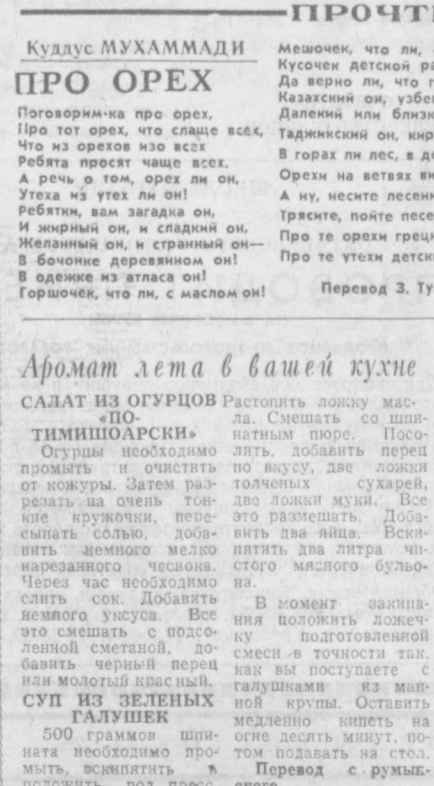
ПРОЧТИ

Куддус МУХАММАДИ

ПРО ОРЕХ

Поговорим-ка про орех,
Про тот орех, что слаще всех,
Что из орехов изо всех
Ребята просят чаще всех.
А речь о том, орех ли он,
Утеха из утех ли он!
Ребятки, вам загадка он,
И жирный он, и сладкий он,
Желанный он, и странный он —
В бочонке деревянном он!
В одежке из атласа он!
Горшочек, что ли, с маслом он!

Мешочек, что ли, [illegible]
Кусочек детской ра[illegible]
Да верно ли, что г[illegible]
Казахский он, узбе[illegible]
Далекий или близк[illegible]
Таджикский он, кир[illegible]
В горах ли лес, в д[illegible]
Орехи на ветвях ви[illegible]
А ну, несите лесен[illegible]
Трясите, пойте песе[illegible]
Про те орехи грец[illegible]
Про те утехи детск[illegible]

Перевод З. Ту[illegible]

Аромат лета в вашей кухне

САЛАТ ИЗ ОГУРЦОВ «ПО-ТИМИШОАРСКИ»

Огурцы необходимо промыть и очистить от кожуры. Затем разрезать на очень тонкие кружочки, пересыпать солью, добавить немного мелко нарезанного чеснока. Через час необходимо слить сок. Добавить немного уксуса. Все это смешать с подсолнечной сметаной, добавить черный перец или молотый красный.

СУП ИЗ ЗЕЛЕНЫХ ГАЛУШЕК

500 граммов шпината необходимо промыть, вскипятить и положить под пресс. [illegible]

Растопить ложку масла. Смешать со шпинатным пюре. Посолить, добавить перец по вкусу, две ложки толченых сухарей, две ложки муки. Все это размешать. Добавить два яйца. Вскипятить два литра чистого мясного бульона.

В момент закипания положить ложечку подготовленной смеси в точности так, как вы поступаете с галушками из манной крупы. Оставить медленно кипеть на огне десять минут, потом подавать на стол.

Перевод с румынского.